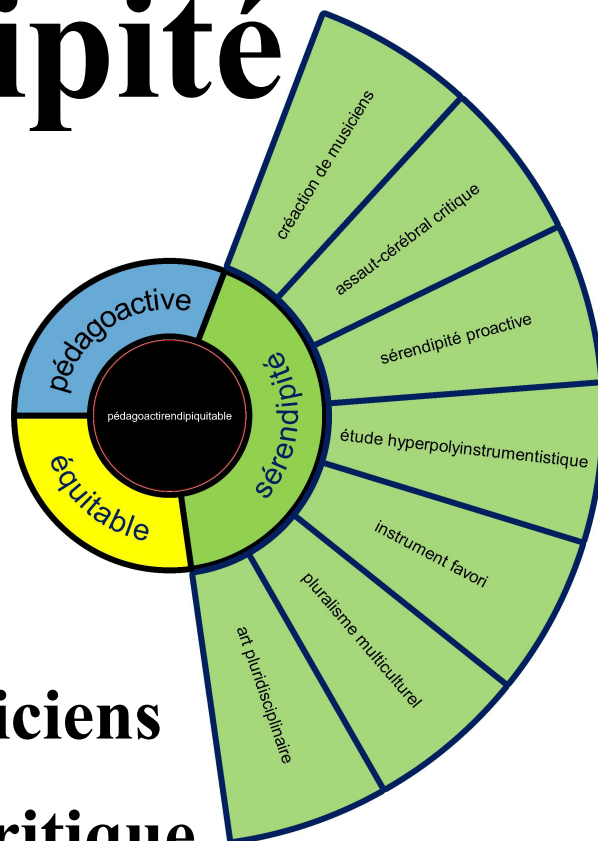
ipité

pédagoactive

pédagoactirendipiquitable

équitable

sérendipité

création de musiciens

assaut-cérébral critique

sérendipité proactive

étude hyperpolyinstrumentistique

instrument favori

pluralisme multiculturel

art pluridisciplinaire

iciens

ritique